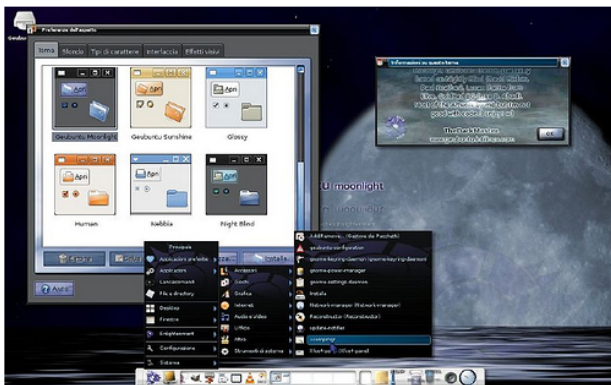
Geubu

Preferenze dell'aspetto

Tema | Sfondo | Tipi di carattere | Interfaccia | Effetti visivi

Apri

Geubuntu Moonlight

Geubuntu Sunshine

Glossy

Human

Nebbia

Night Blind

Rimuovi

Installa

Aiuto

Informazioni su questo tema

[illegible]

OK

U moonlight

Principale

Applicazioni preferite

Applicazioni

Lanciacomandi

File e directory

Desktop

Finestre

Enlightenment

Configurazione

Sistema

Accessori

Giochi

Grafica

Internet

Audio e video

Ufficio

Altro

Strumenti di sistema

Add/Remove... (Gestore di Pacchetti)

geubuntu configuration

gnome-keyring-daemon (gnome-keyring-daemon)

gnome-power-manager

gnome-settings-daemon

Installa

Network manager (Network manager)

Reconstructor (Reconstructor)

update-notifier

Usergenpi

Elastiquo (Effetti grafici)